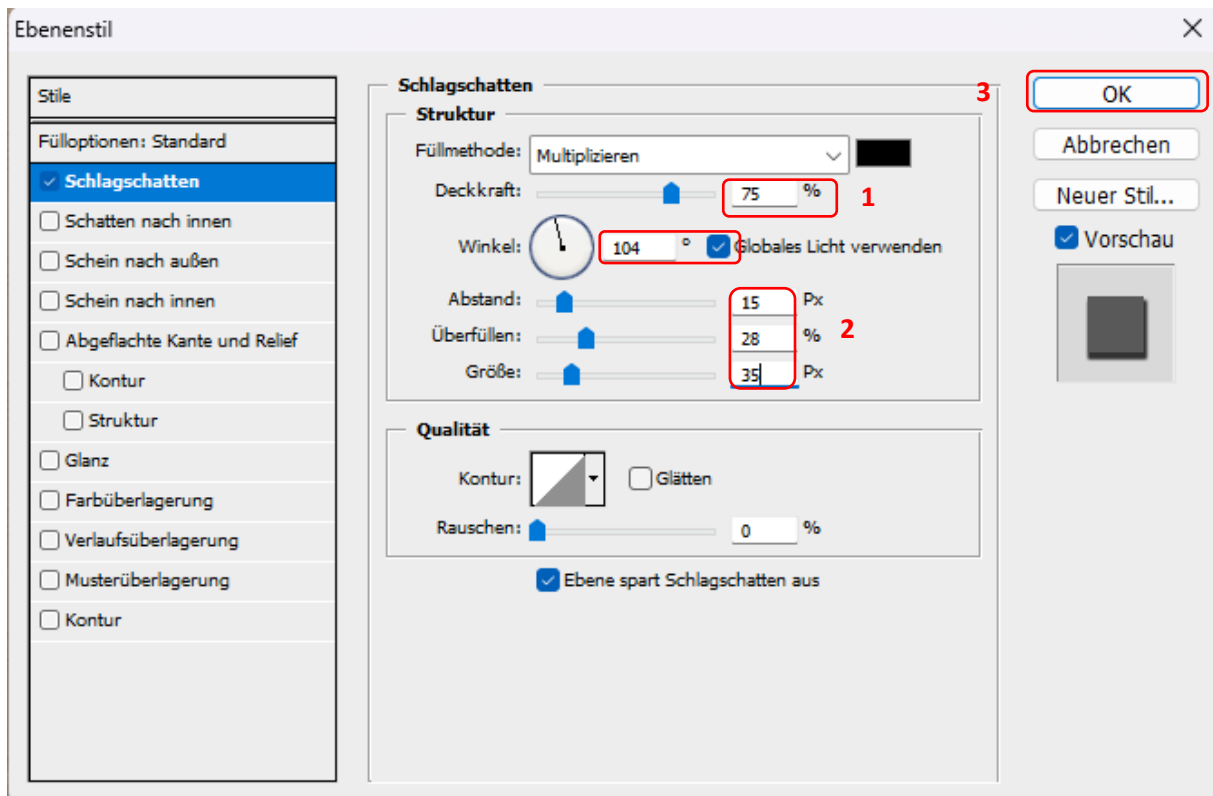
Ebenenstil

Stile

Fülloptionen: Standard

Schlagschatten

Schatten nach innen

Schein nach außen

Schein nach innen

Abgeflachte Kante und Relief

Kontur

Struktur

Glanz

Farbüberlagerung

Verlaufsüberlagerung

Musterüberlagerung

Kontur

Schlagschatten

Struktur

Füllmethode: Multiplizieren

Deckkraft: 75 %

1

Winkel: 104 ° Globales Licht verwenden

Abstand: 15 Px

Überfüllen: 28 %

2

Größe: 35 Px

Qualität

Kontur: Glätten

Rauschen: 0 %

Ebene spart Schlagschatten aus

3

OK

Abbrechen

Neuer Stil...

Vorschau